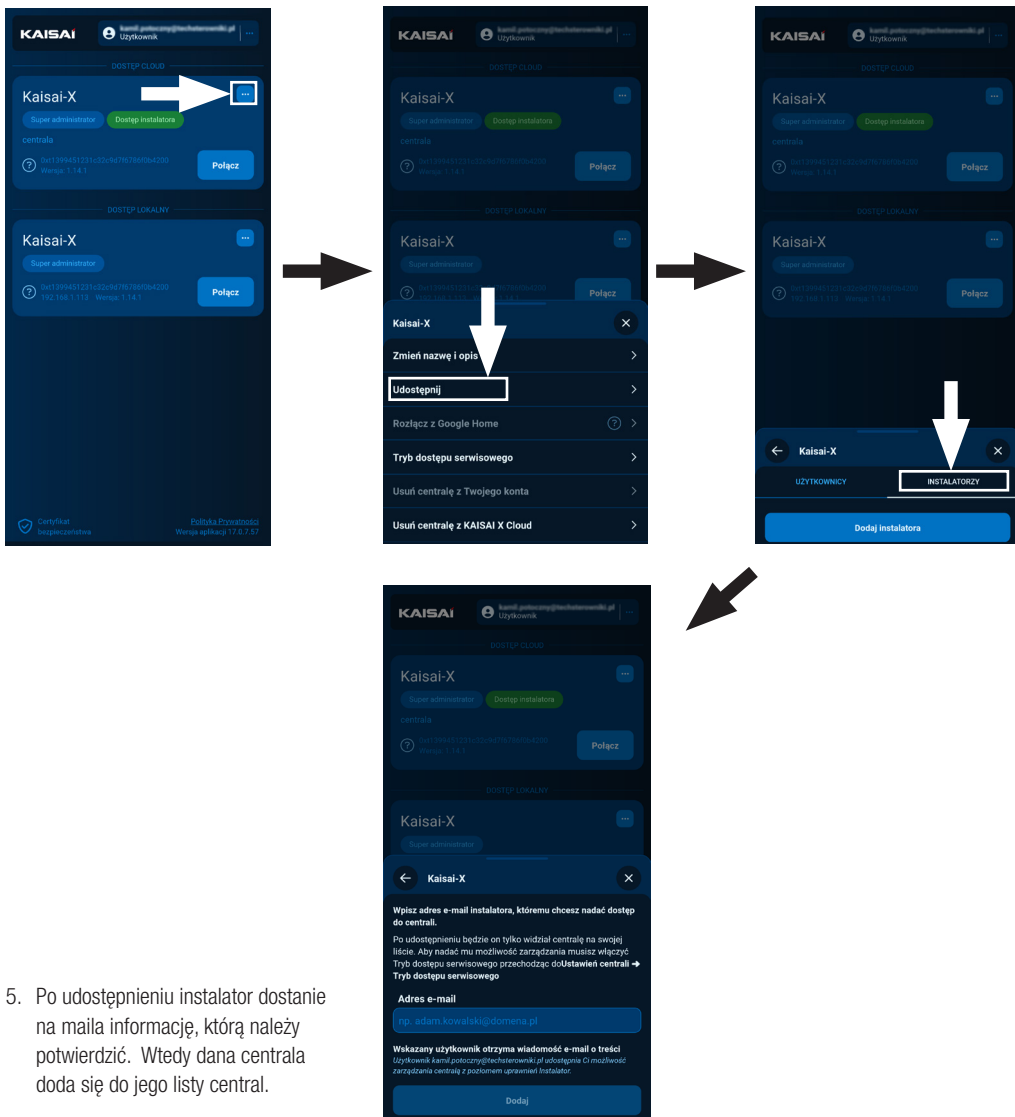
KAISAI
kamil.potoczny@techsterowniki.pl
Użytkownik

DOSTĘP CLOUD

Kaisai-X
Super administrator
Dostęp instalatora
centrala
0x13994512 31c32c9d7f6786f0b4200
Wersja: 1.14.1
Połącz

DOSTĘP LOKALNY

Kaisai-X
Super administrator
0x13994512 31c32c9d7f6786f0b4200
192.168.1.113 Wersja: 1.14.1
Połącz

Certyfikat bezpieczeństwa
Polityka Prywatności
Wersja aplikacji 17.0.7.57

Kaisai-X
Zmień nazwę i opis
Udostępnij
Rozłącz z Google Home
Tryb dostępu serwisowego
Usuń centralę z Twojego konta
Usuń centralę z KAISAI X Cloud

Kaisai-X
UŻYTKOWNICY
INSTALATORZY
Dodaj instalatora

Kaisai-X
Wpisz adres e-mail instalatora, któremu chcesz nadać dostęp do centrali.
Po udostępnieniu będzie on tylko widział centralę na swojej liście. Aby nadać mu możliwość zarządzania musisz włączyć Tryb dostępu serwisowego przechodząc doUstawień centrali → Tryb dostępu serwisowego
Adres e-mail
np. adam.kowalski@domena.pl
Wskazany użytkownik otrzyma wiadomość e-mail o treści
Użytkownik kamil.potoczny@techsterowniki.pl udostępnia Ci możliwość zarządzania centralą z poziomem uprawnień Instalator.
Dodaj

5. Po udostępnieniu instalator dostanie na maila informację, którą należy potwierdzić. Wtedy dana centrala doda się do jego listy central.